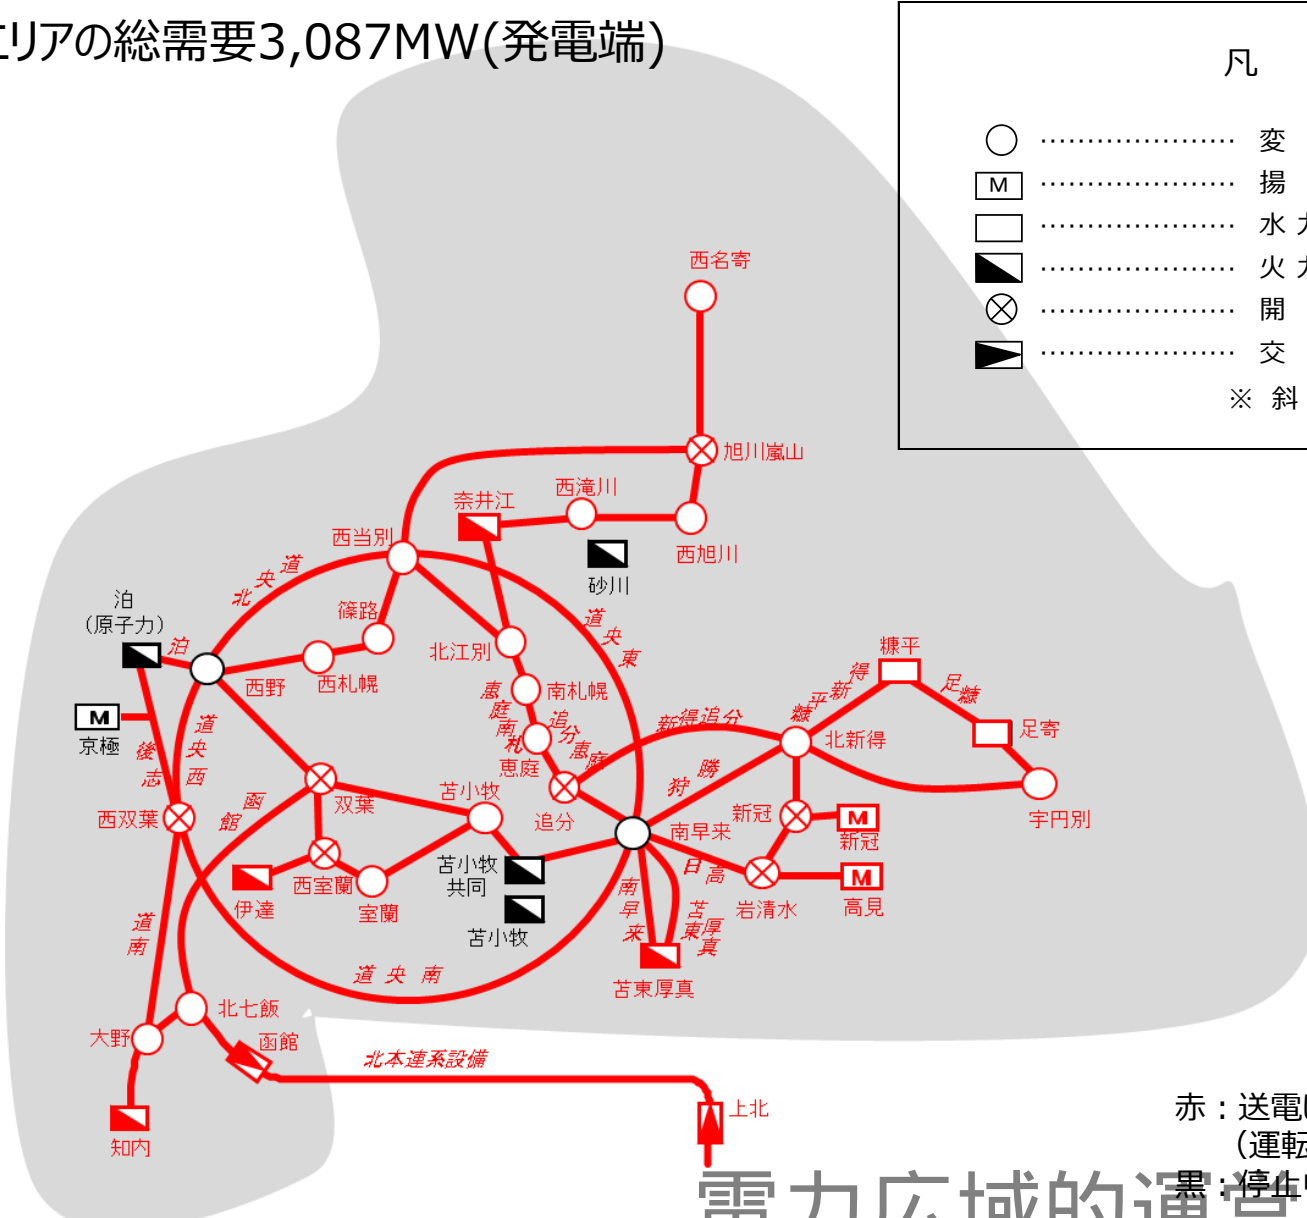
エリアの総需要3,087MW(発電端)

凡

変
M 揚
水
火
開
交
※ 斜

西名寄
旭川嵐山
西滝川
奈井江
西旭川
砂川
西当別
道央北
泊(原子力)
泊
篠路
北江別
道央東
西野
西札幌
南札幌
恵庭南札
追分恵庭
恵庭
M
京極
後志
道央西
西双葉
函館
双葉
苫小牧
追分
新得追分
狩勝
平糠
新得
糠平
足糠
足寄
北新得
宇円別
南早来
新冠
M 新冠
日高
岩清水
M 高見
苫小牧共同
苫小牧
伊達
西室蘭
室蘭
南早来
苫東厚真
苫東厚真
道央南
道南
北七飯
大野
函館
北本連系設備
上北
知内

赤：送電
(運転
黒：停止
電力広域的運営